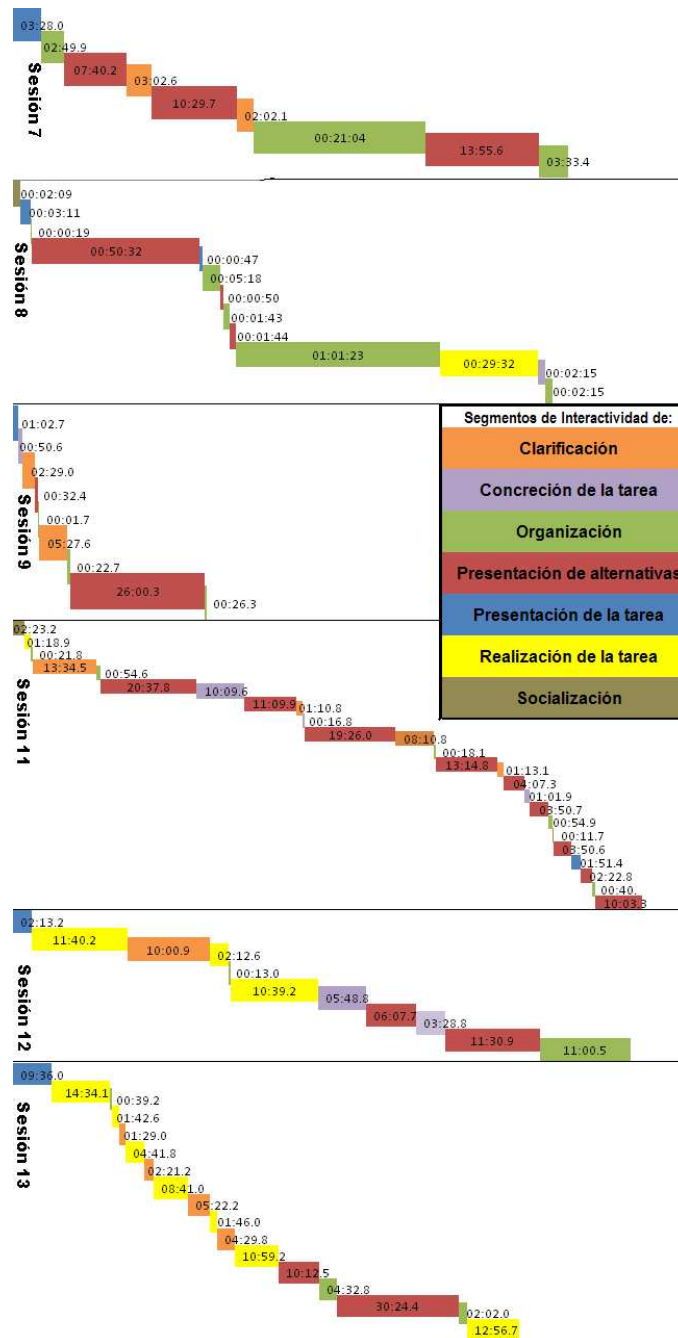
Sesión 7
03:28.0
02:49.9
07:40.2
03:02.6
10:29.7
02:02.1
00:21:04
13:55.6
03:33.4

Sesión 8
00:02:09
00:03:11
00:00:19
00:50:32
00:00:47
00:05:18
00:00:50
00:01:43
00:01:44
01:01:23
00:29:32
00:02:15
00:02:15

Sesión 9
01:02.7
00:50.6
02:29.0
00:32.4
00:01.7
05:27.6
00:22.7
26:00.3
00:26.3

Segmentos de Interactividad de:
Clarificación
Concreción de la tarea
Organización
Presentación de alternativas
Presentación de la tarea
Realización de la tarea
Socialización

Sesión 11
02:23.2
01:18.9
00:21.8
13:34.5
00:54.6
20:37.8
10:09.6
11:09.9
01:10.8
00:16.8
19:26.0
08:10.8
00:18.1
13:14.8
01:13.1
04:07.3
01:01.9
03:50.7
00:54.9
00:11.7
03:50.6
01:51.4
02:22.8
00:40.
10:03.3

Sesión 12
02:13.2
11:40.2
10:00.9
02:12.6
00:13.0
10:39.2
05:48.8
06:07.7
03:28.8
11:30.9
11:00.5

Sesión 13
09:36.0
14:34.1
00:39.2
01:42.6
01:29.0
04:41.8
02:21.2
08:41.0
05:22.2
01:46.0
04:29.8
10:59.2
10:12.5
04:32.8
30:24.4
02:02.0
12:56.7